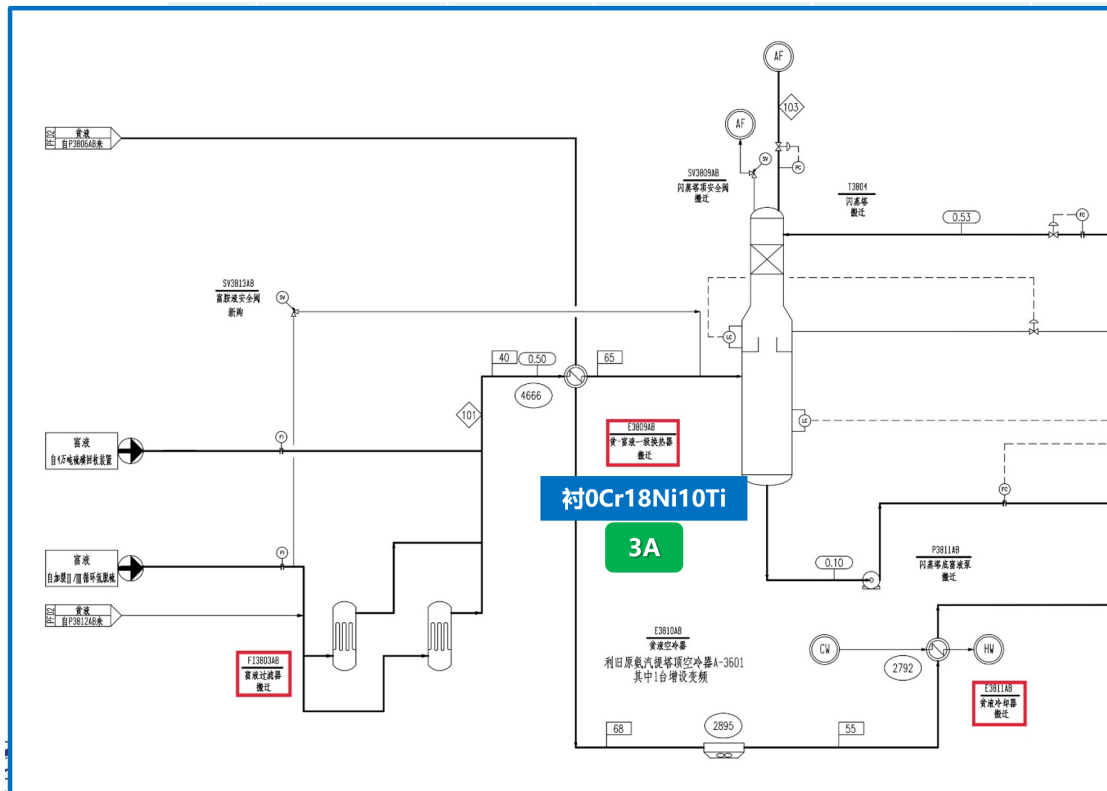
AF
103
AF
SV
PC
SV3809AB
闪蒸塔顶安全阀
搬迁
T3804
闪蒸塔
搬迁
0.53
FC
PF02
贫液
自P3806AB来
SV3813AB
富胺液安全阀
新购
SV
LC
40
0.50
65
4666
101
LC
E3809AB
贫-富液一级换热器
搬迁
富液
自4万吨硫磺回收装置
FI
衬0Cr18Ni10Ti
FC
3A
0.10
P3811AB
闪蒸塔底富液泵
搬迁
富液
自加氢II/III循环氢脱硫
FI
PF02
贫液
自P3812AB来
E3810AB
贫液空冷器
利旧原氨汽提塔顶空冷器A-3601
其中1台增设变频
CW
HW
2792
FI3803AB
富液过滤器
搬迁
E3811AB
贫液冷却器
搬迁
68
2895
55